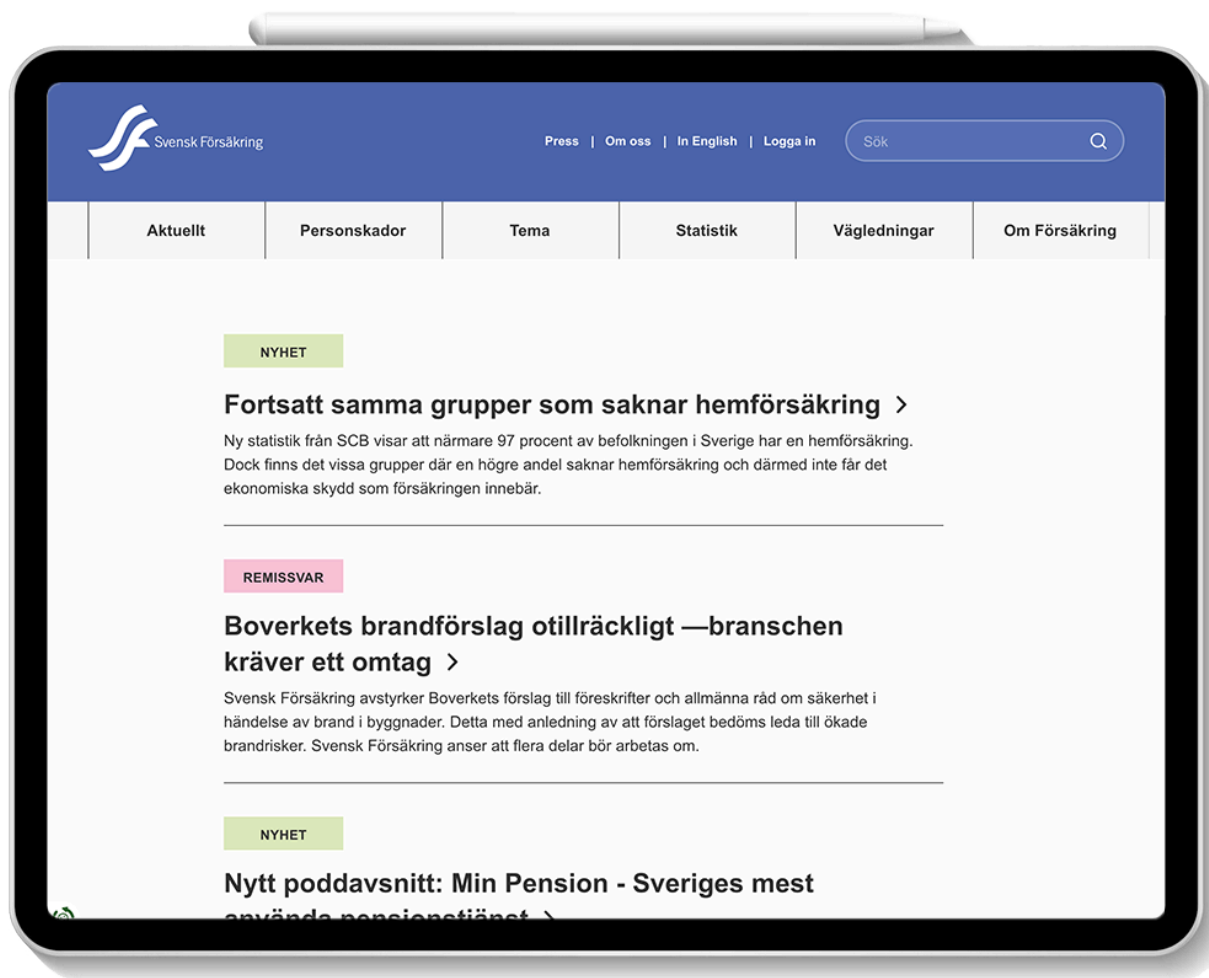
Svensk Försäkring

Press | Om oss | In English | Logga in

Sök

Aktuellt | Personskador | Tema | Statistik | Vägledningar | Om Försäkring

NYHET

Fortsatt samma grupper som saknar hemförsäkring >

Ny statistik från SCB visar att närmare 97 procent av befolkningen i Sverige har en hemförsäkring. Dock finns det vissa grupper där en högre andel saknar hemförsäkring och därmed inte får det ekonomiska skydd som försäkringen innebär.

REMISSVAR

Boverkets brandförslag otillräckligt —branschen kräver ett omtag >

Svensk Försäkring avstyrker Boverkets förslag till föreskrifter och allmänna råd om säkerhet i händelse av brand i byggnader. Detta med anledning av att förslaget bedöms leda till ökade brandrisker. Svensk Försäkring anser att flera delar bör arbetas om.

NYHET

Nytt poddavsnitt: Min Pension - Sveriges mest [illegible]